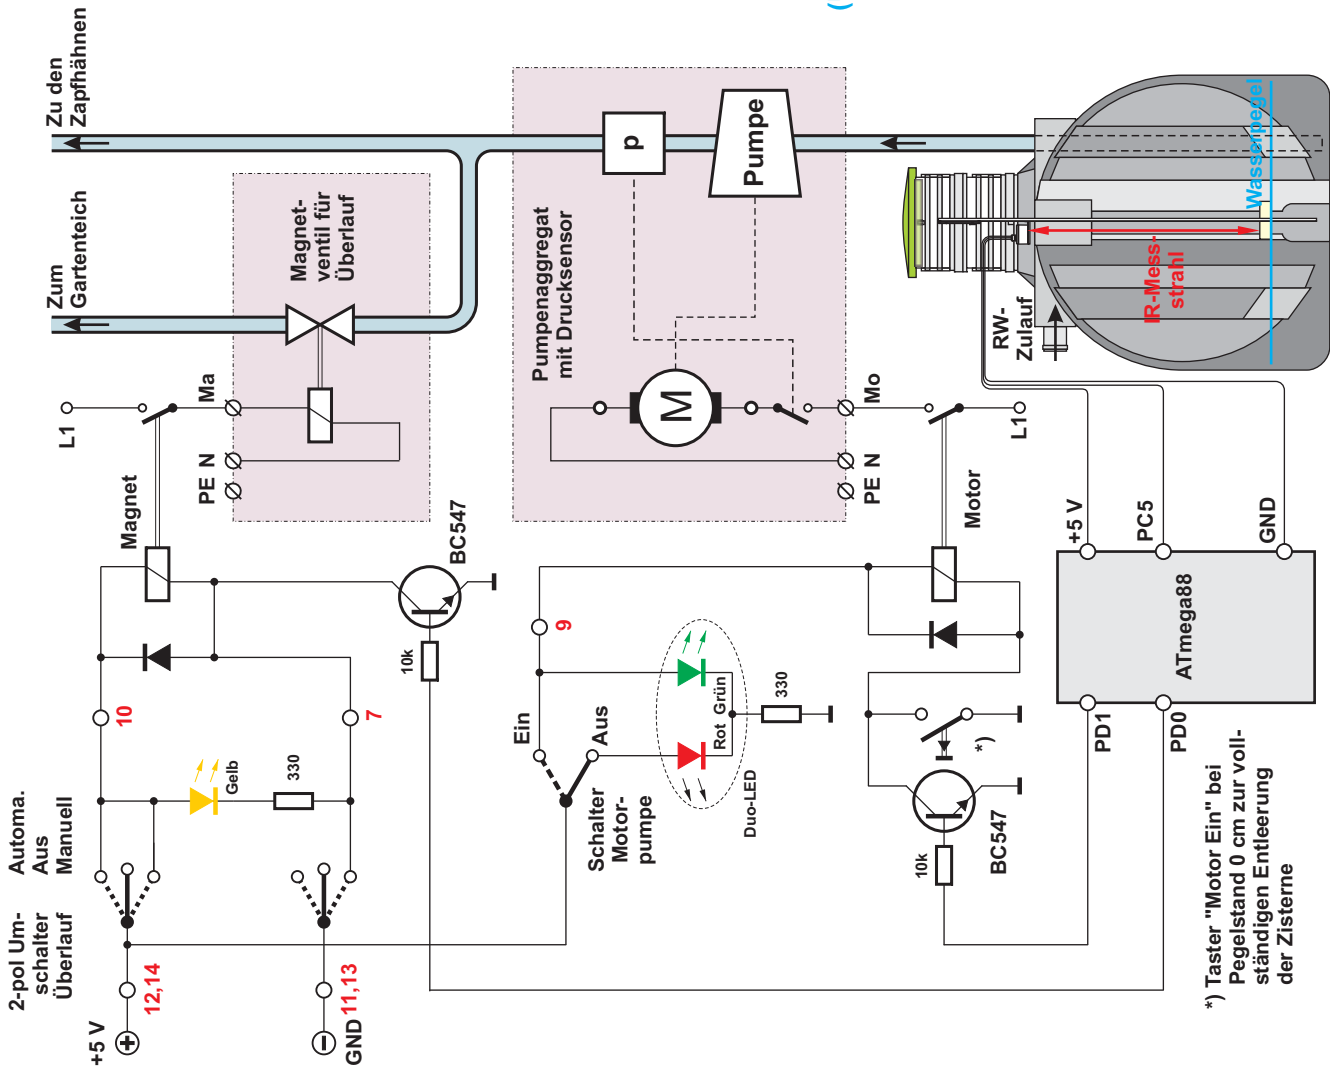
Zu den Zapfhähnen

Zum Gartenteich

Magnetventil für Überlauf

p

Pumpe

Pumpenaggregat mit Drucksensor

Wasserpegel

IR-Messstrahl

RW-Zulauf

M

L1

Ma

PE N

Mo

PE N

L1

Magnet

BC547

Motor

+5 V

PC5

GND

ATmega88

9

10k

330

Grün

Rot

Duo-LED

10

7

Gelb

330

Ein

Aus

Schalter Motorpumpe

*)

BC547

10k

PD1

PD0

Automa.
Aus
Manuell

2-pol Umschalter Überlauf

12,14

11,13

+5 V

GND

*) Taster "Motor Ein" bei Pegelstand 0 cm zur vollständigen Entleerung der Zisterne